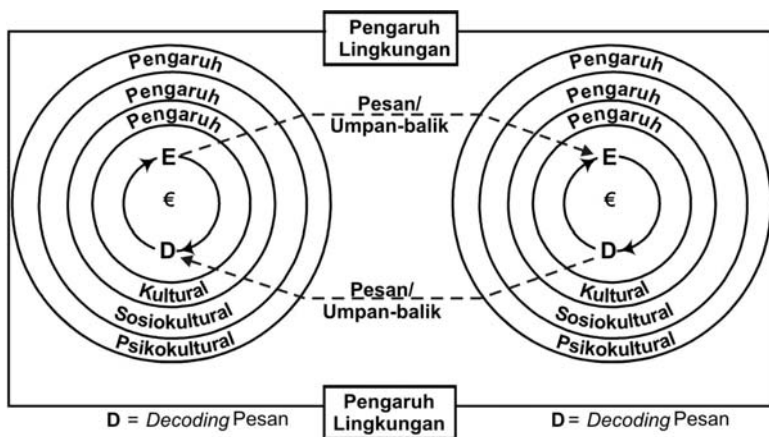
Pengaruh Lingkungan

Pengaruh
Pengaruh
Pengaruh
E
€
D
Kultural
Sosiokultural
Psikokultural

Pesan/ Umpan-balik

Pesan/ Umpan-balik

Pengaruh
Pengaruh
Pengaruh
E
€
D
Kultural
Sosiokultural
Psikokultural

D = *Decoding* Pesan

Pengaruh Lingkungan

D = *Decoding* Pesan